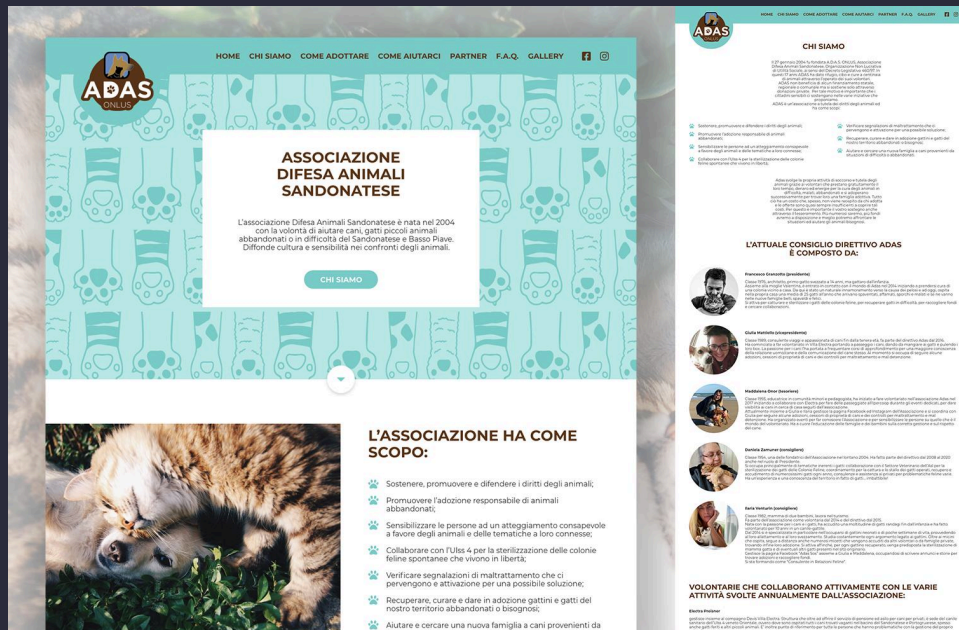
ADAS ONLUS

HOME CHI SIAMO COME ADOTTARE COME AIUTARCI PARTNER F.A.Q. GALLERY

ASSOCIAZIONE DIFESA ANIMALI SANDONATESE

L'associazione Difesa Animali Sandonatese è nata nel 2004 con la volontà di aiutare cani, gatti piccoli animali abbandonati o in difficoltà del Sandonatese e Basso Piave. Diffonde cultura e sensibilità nei confronti degli animali.

CHI SIAMO

L'ASSOCIAZIONE HA COME SCOPO:

Sostenere, promuovere e difendere i diritti degli animali;

Promuovere l'adozione responsabile di animali abbandonati;

Sensibilizzare le persone ad un atteggiamento consapevole a favore degli animali e delle tematiche a loro connesse;

Collaborare con l'Ulss 4 per la sterilizzazione delle colonie feline spontanee che vivono in libertà;

Verificare segnalazioni di maltrattamento che ci pervengono e attivazione per una possibile soluzione;

Recuperare, curare e dare in adozione gattini e gatti del nostro territorio abbandonati o bisognosi;

Aiutare e cercare una nuova famiglia a cani provenienti da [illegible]

ADAS

HOME CHI SIAMO COME ADOTTARE COME AIUTARCI PARTNER F.A.Q. GALLERY

CHI SIAMO

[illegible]

L'ATTUALE CONSIGLIO DIRETTIVO ADAS È COMPOSTO DA:

Francesco Granzotto (presidente)

Giulia Mattiello (vicepresidente)

Maddalena Omar (tesoriera)

Daniela Zamuner (consigliera)

Ilaria Venturin (consigliera)

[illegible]

VOLONTARIE CHE COLLABORANO ATTIVAMENTE CON LE VARIE ATTIVITÀ SVOLTE ANNUALMENTE DALL'ASSOCIAZIONE:

Electra Prolsner

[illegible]